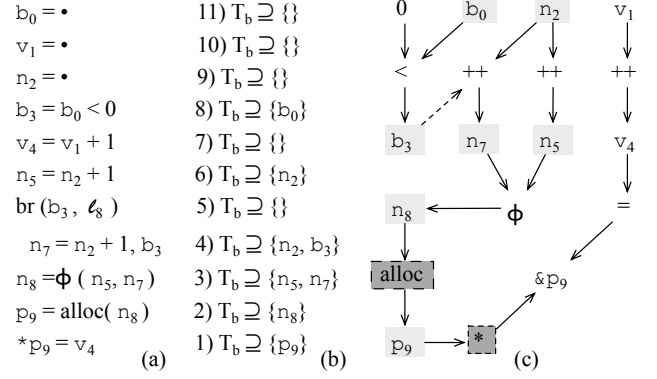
$b_0 = \bullet$
$v_1 = \bullet$
$n_2 = \bullet$
$b_3 = b_0 < 0$
$v_4 = v_1 + 1$
$n_5 = n_2 + 1$
br $(b_3, \ell_8)$
$n_7 = n_2 + 1, b_3$
$n_8 = \phi(n_5, n_7)$
$p_9 = \text{alloc}(n_8)$
$*p_9 = v_4$
(a)

11) $T_b \supseteq \{\}$
10) $T_b \supseteq \{\}$
9) $T_b \supseteq \{\}$
8) $T_b \supseteq \{b_0\}$
7) $T_b \supseteq \{\}$
6) $T_b \supseteq \{n_2\}$
5) $T_b \supseteq \{\}$
4) $T_b \supseteq \{n_2, b_3\}$
3) $T_b \supseteq \{n_5, n_7\}$
2) $T_b \supseteq \{n_8\}$
1) $T_b \supseteq \{p_9\}$
(b)

0
$b_0$
$n_2$
$v_1$
<
++
++
++
$b_3$
$n_7$
$n_5$
$v_4$
$n_8$
$\phi$
=
alloc
&$p_9$
$p_9$
*
(c)